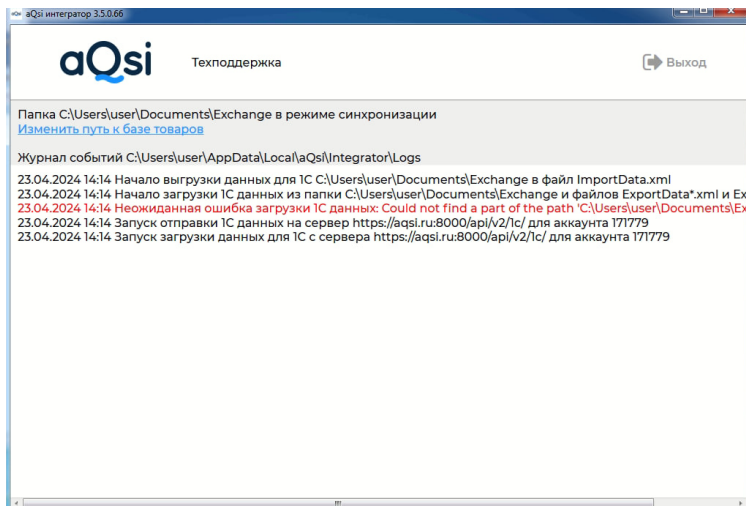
aQsi интегратор 3.5.0.66

aQsi

Техподдержка

Выход

Папка C:\Users\user\Documents\Exchange в режиме синхронизации
Изменить путь к базе товаров

Журнал событий C:\Users\user\AppData\Local\aQsi\Integrator\Logs

23.04.2024 14:14 Начало выгрузки данных для 1С C:\Users\user\Documents\Exchange в файл ImportData.xml
23.04.2024 14:14 Начало загрузки 1С данных из папки C:\Users\user\Documents\Exchange и файлов ExportData*.xml и Ex
23.04.2024 14:14 Неожиданная ошибка загрузки 1С данных: Could not find a part of the path 'C:\Users\user\Documents\Ex
23.04.2024 14:14 Запуск отправки 1С данных на сервер https://aqsi.ru:8000/api/v2/1c/ для аккаунта 171779
23.04.2024 14:14 Запуск загрузки данных для 1С с сервера https://aqsi.ru:8000/api/v2/1c/ для аккаунта 171779